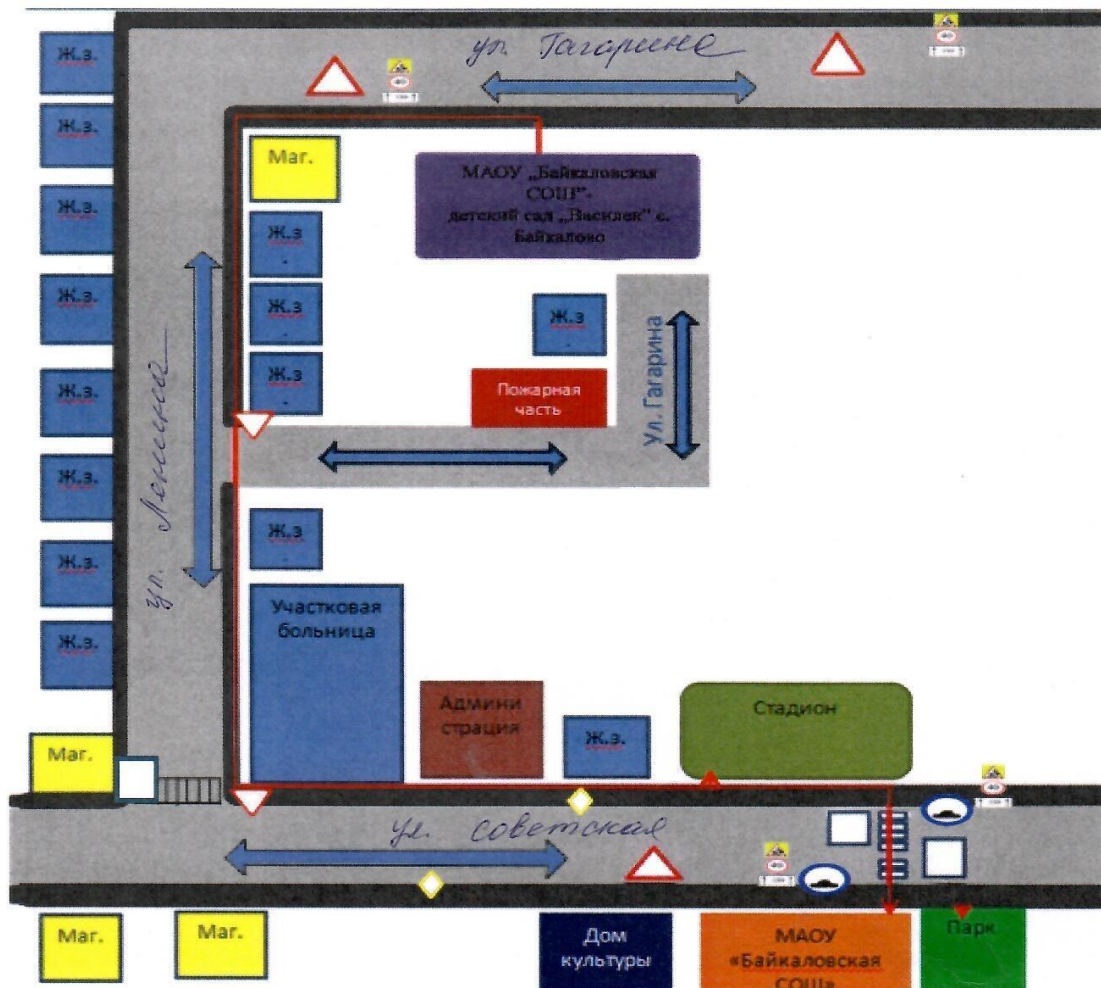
ул. Гагарина

Ж.з.

Ж.з.

Маг.

МАОУ „Байкаловская СОШ"-
детский сад „Василек" с. Байкалово

Ж.з.

Ж.з.

Ж.з.

Ж.з.

Ж.з.

Ж.з

Ж.з.

Ж.з

Пожарная часть

Ул. Гагарина

ул. Ленина

Ж.з.

Ж.з.

Ж.з

Ж.з.

Участковая больница

Админи страция

Ж.з.

Стадион

Маг.

ул. Советская

Маг.

Маг.

Дом культуры

МАОУ «Байкаловская СОШ»

Парк